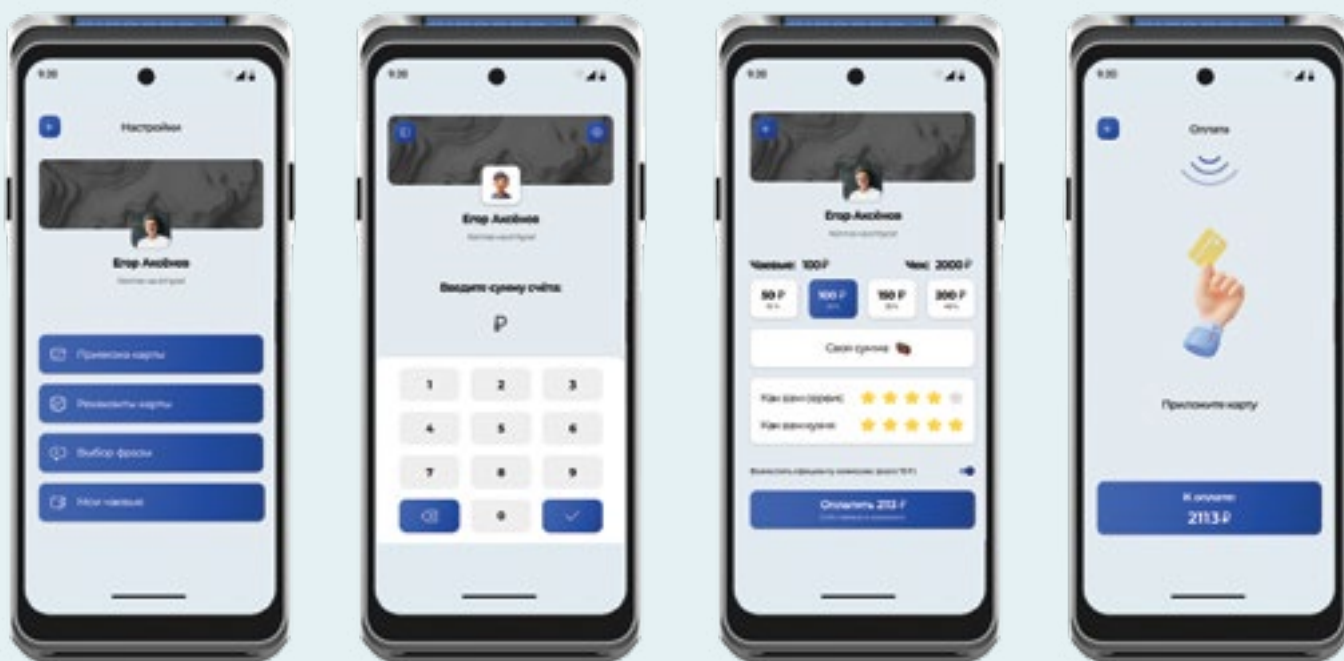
9:30

Настройки

Егор Аксёнов

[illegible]

Привязка карты

Реквизиты карты

Выбор фразы

Мои чаевые

9:30

Егор Аксёнов

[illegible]

Введите сумму счёта:

₽

1 2 3

4 5 6

7 8 9

0

9:30

Егор Аксёнов

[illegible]

Чаевые: 100 ₽

Чек: 2000 ₽

50 ₽

100 ₽

150 ₽

200 ₽

Своя сумма

Как вам сервис

Как вам кухня

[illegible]

Оплатить 2113 ₽

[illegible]

9:30

Оплата

Приложите карту

К оплате:

2113 ₽